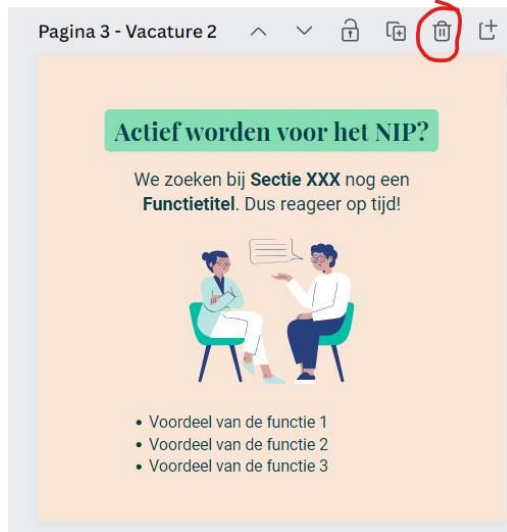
Pagina 3 - Vacature 2

Actief worden voor het NIP?

We zoeken bij **Sectie XXX** nog een **Functietitel**. Dus reageer op tijd!

- Voordeel van de functie 1
- Voordeel van de functie 2
- Voordeel van de functie 3